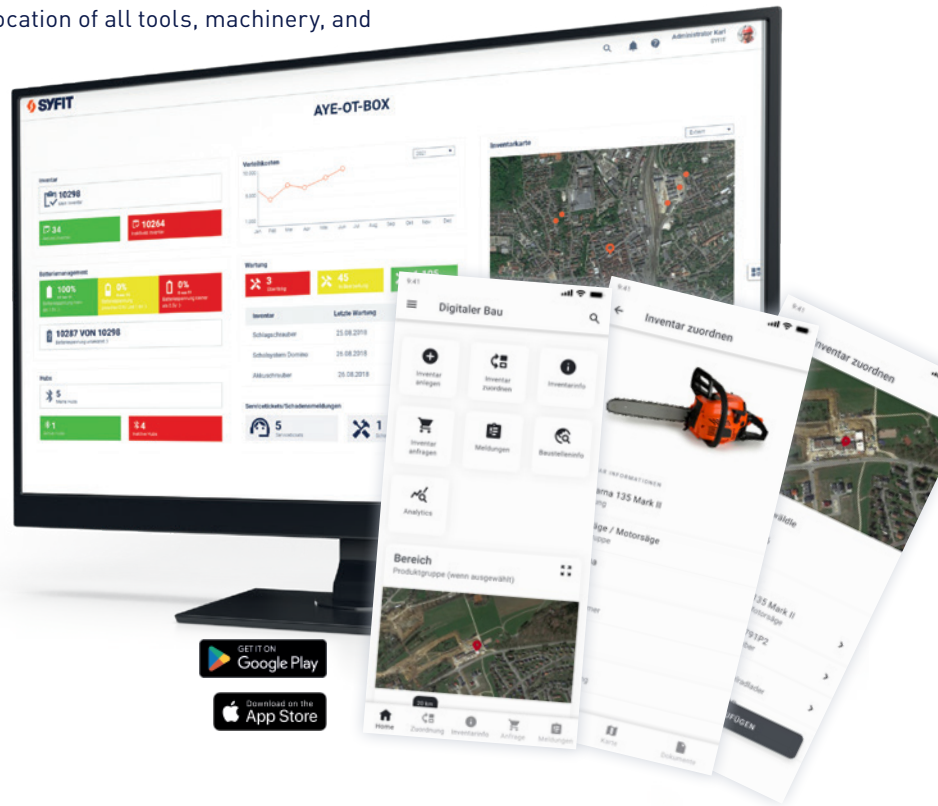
ocation of all tools, machinery, and

Administrator Karl

SYFIT

AYE-OT-BOX

Inventar

10298

34

10264

Verteilkosten

Inventarkarte

Batteriemanagement

100%

0%

0%

10287 VON 10298

Wartung

3

45

Inventar

Letzte Wartung

Schlagschrauber

25.08.2018

Schutzsystem Dombes

26.08.2018

Akkuschrauber

26.08.2018

Servicetickets/Schadensmeldungen

5

1

5

1

4

9:41

Digitaler Bau

Inventar anlegen

Inventar zuordnen

Inventarinfo

Inventar anfragen

Meldungen

Baustelleninfo

Analytics

Bereich

Produktgruppe (wenn ausgewählt)

Home

Zuordnung

Inventarinfo

Anfrage

Meldungen

Inventar zuordnen

arna 135 Mark II

äge / Motorsäge

Karte

Dokumente

Inventar zuordnen

135 Mark II

FÜGEN

GET IT ON
Google Play

Download on the
App Store